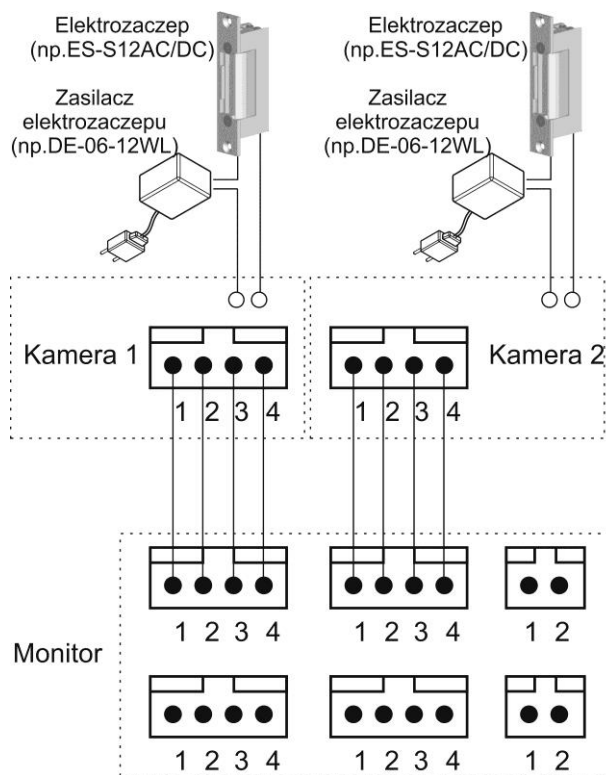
Elektrozaczep
(np.ES-S12AC/DC)

Zasilacz
elektrozaczepu
(np.DE-06-12WL)

Elektrozaczep
(np.ES-S12AC/DC)

Zasilacz
elektrozaczepu
(np.DE-06-12WL)

Kamera 1

1 2 3 4

Kamera 2

1 2 3 4

Monitor

1 2 3 4

1 2 3 4

1 2

1 2 3 4

1 2 3 4

1 2